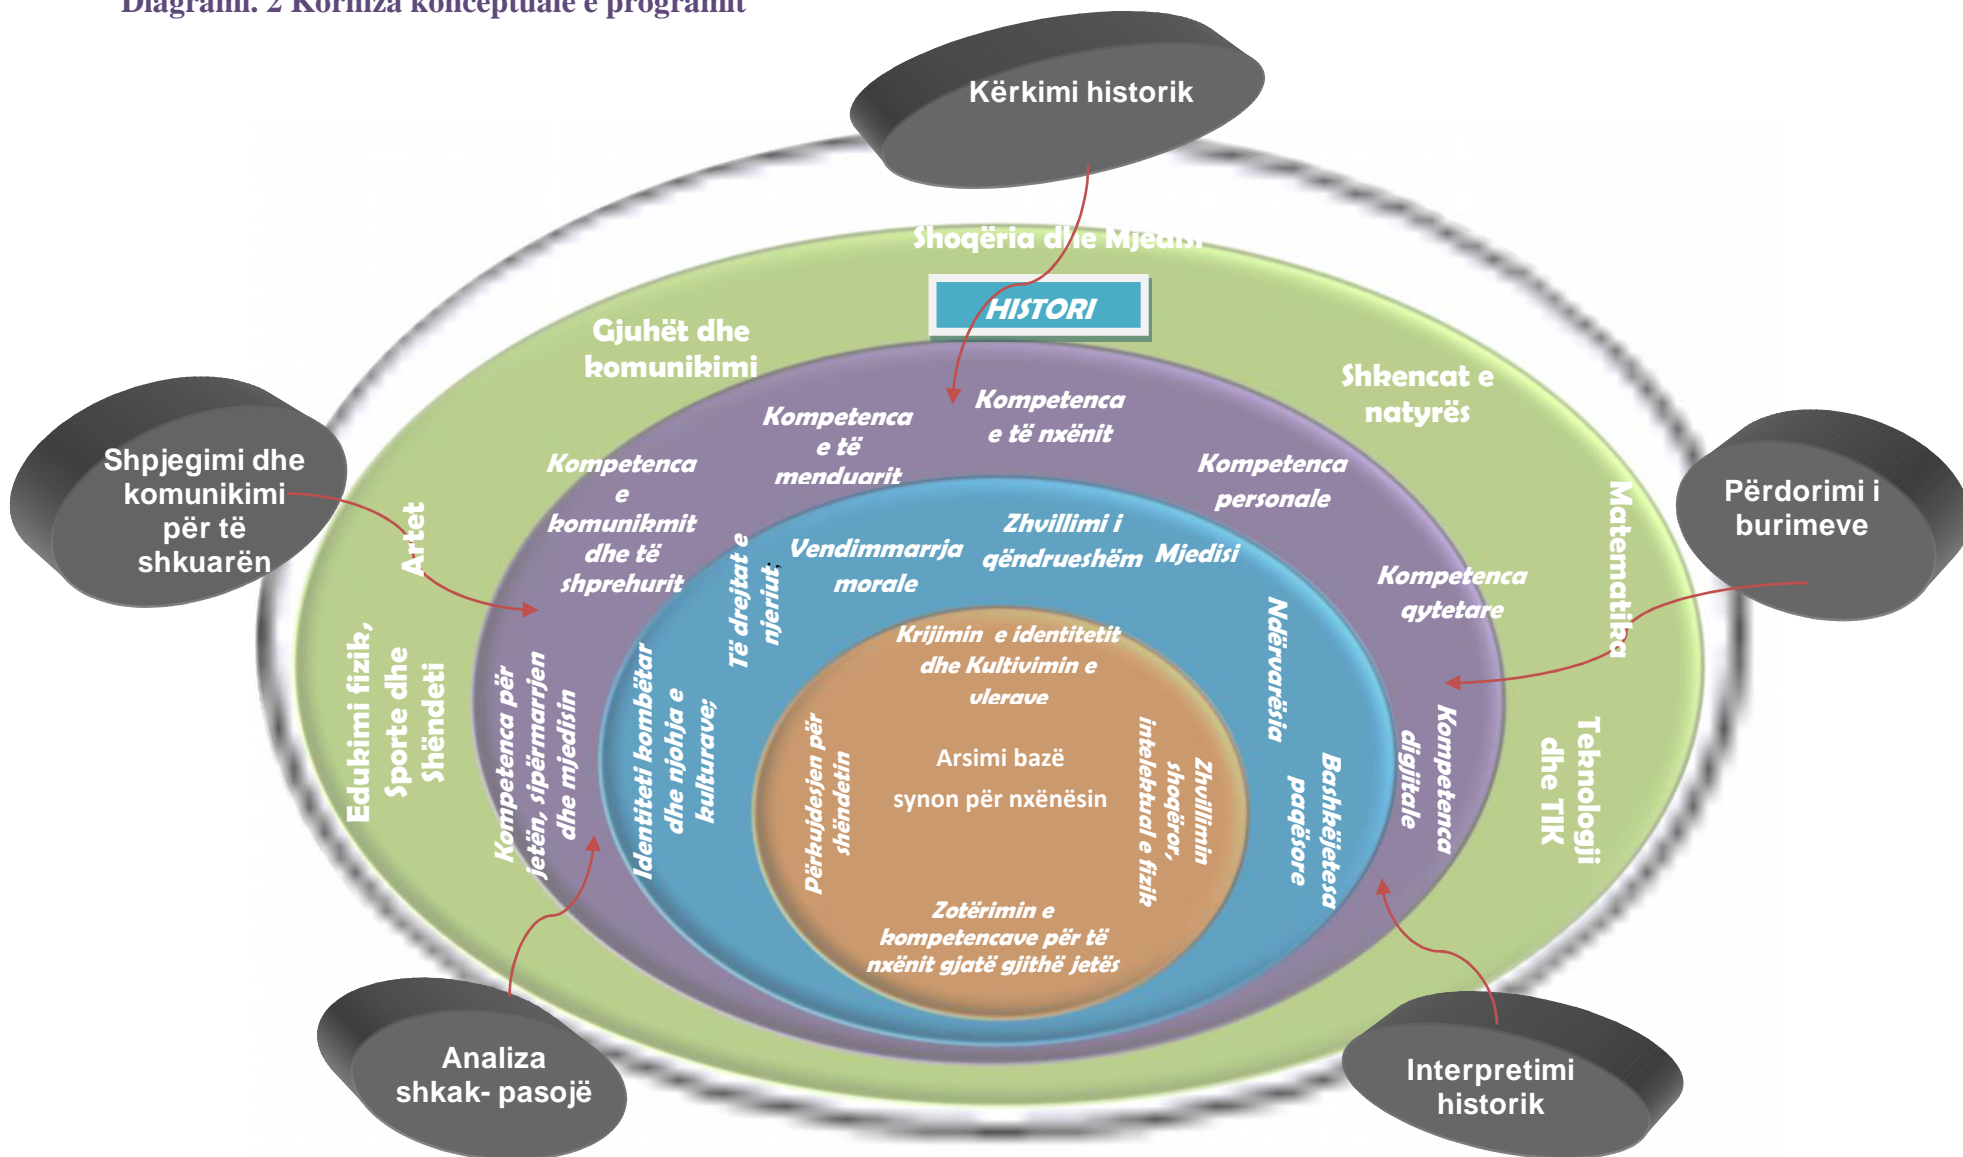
Diagrami. 2 Korniza konceptuale e programit

Kërkimi historik

Shoqëria dhe Mjedisi

HISTORI

Gjuhët dhe komunikimi

Shkencat e natyrës

Shpjegimi dhe komunikimi për të shkuarën

Përdorimi i burimeve

Kompetenca e të menduarit

Kompetenca e të nxënit

Kompetenca e komunikmit dhe të shprehurit

Kompetenca personale

Artet

Matematika

Zhvillimi i qëndrueshëm

Vendimmarrja morale

Mjedisi

Të drejtat e njeriut;

Kompetenca qytetare

Krijimin e identitetit dhe Kultivimin e vlerave

Edukimi fizik, Sporte dhe Shëndeti

Kompetenca për jetën, sipërmarrjen dhe mjedisin

Identiteti kombëtar dhe njohja e kulturave;

Ndërvarësia

Përkujdesjen për shëndetin

Arsimi bazë synon për nxënësin

Zhvillimin shoqëror, intelektual e fizik

Bashkëjetesa paqësore

Kompetenca digjitale

Teknologji dhe TIK

Zotërimin e kompetencave për të nxënit gjatë gjithë jetës

Analiza shkak- pasojë

Interpretimi historik